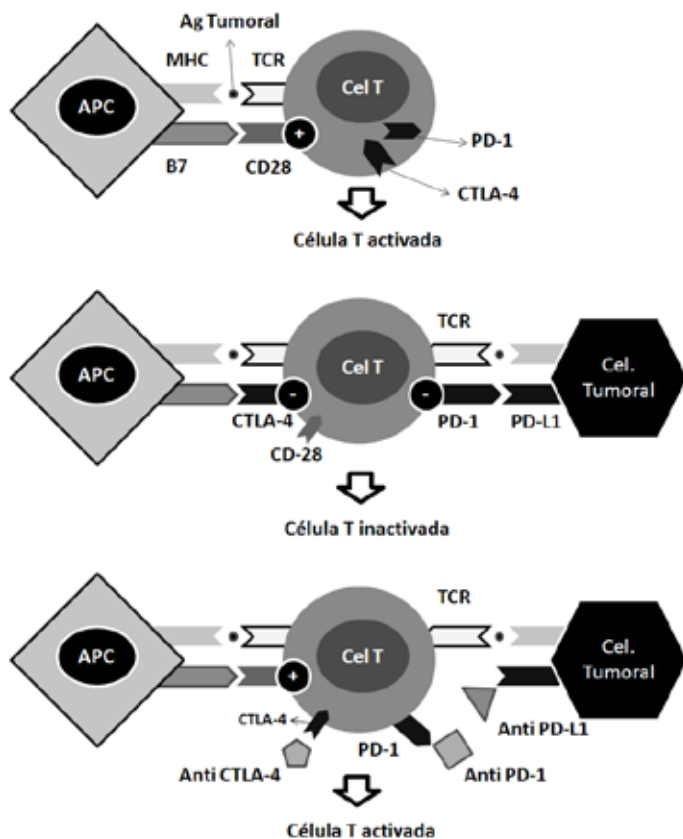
Ag Tumoral
MHC
TCR
APC
Cel T
+
PD-1
B7
CD28
CTLA-4
Célula T activada

TCR
APC
Cel T
Cel. Tumoral
-
-
CTLA-4
PD-1
PD-L1
CD-28
Célula T inactivada

TCR
APC
Cel T
Cel. Tumoral
+
CTLA-4
Anti PD-L1
PD-1
Anti CTLA-4
Anti PD-1
Célula T activada